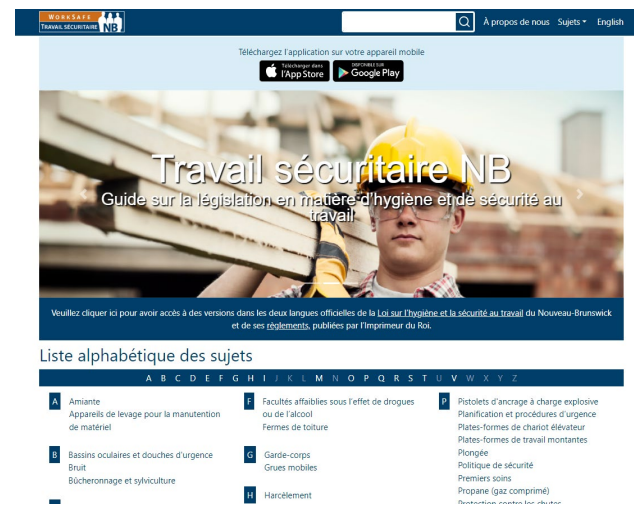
WORKSAFE TRAVAIL SÉCURITAIRE NB

À propos de nous Sujets English

Téléchargez l'application sur votre appareil mobile

Télécharger dans l'App Store

DISPONIBLE SUR Google Play

Travail sécuritaire NB

Guide sur la législation en matière d'hygiène et de sécurité au travail

Veuillez cliquer ici pour avoir accès à des versions dans les deux langues officielles de la Loi sur l'hygiène et la sécurité au travail du Nouveau-Brunswick et de ses règlements, publiées par l'Imprimeur du Roi.

Liste alphabétique des sujets

A B C D E F G H I J K L M N O P Q R S T U V W X Y Z

A
Amiante
Appareils de levage pour la manutention de matériel

B
Bassins oculaires et douches d'urgence
Bruit
Bûcheronnage et sylviculture

F
Facultés affaiblies sous l'effet de drogues ou de l'alcool
Fermes de toiture

G
Garde-corps
Grues mobiles

H
Harcèlement

P
Pistolets d'ancrage à charge explosive
Planification et procédures d'urgence
Plates-formes de chariot élévateur
Plates-formes de travail montantes
Plongée
Politique de sécurité
Premiers soins
Propane (gaz comprimé)
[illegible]